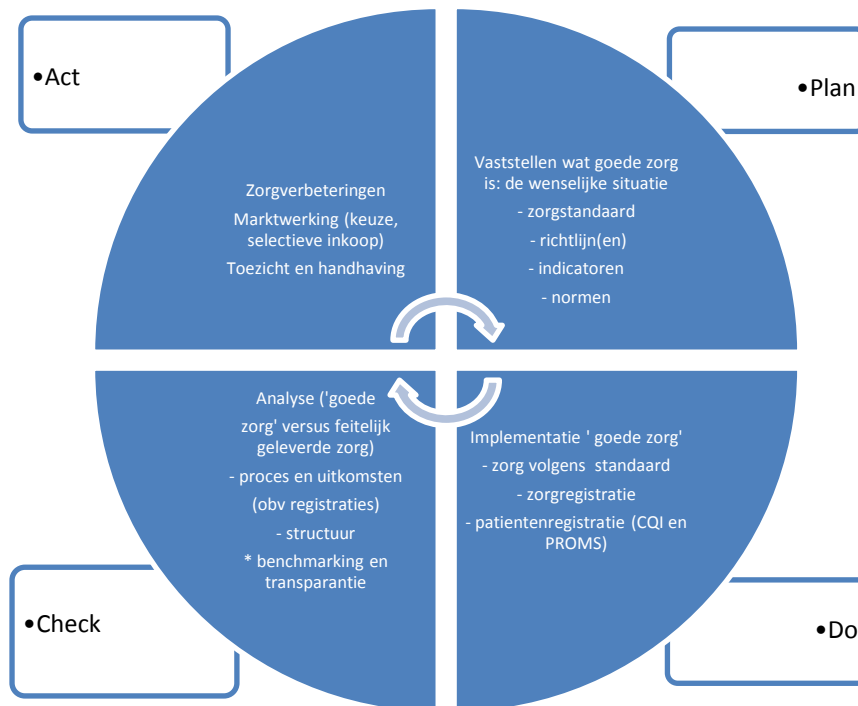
•Act

Zorgverbeteringen

Marktwerking (keuze, selectieve inkoop)

Toezicht en handhaving

•Plan

Vaststellen wat goede zorg is: de wenselijke situatie

- zorgstandaard

- richtlijn(en)

- indicatoren

- normen

Analyse ('goede zorg' versus feitelijk geleverde zorg)

- proces en uitkomsten

(obv registraties)

- structuur

* benchmarking en transparantie

•Check

Implementatie ' goede zorg'

- zorg volgens standaard

- zorgregistratie

- patientenregistratie (CQI en PROMS)

•Do